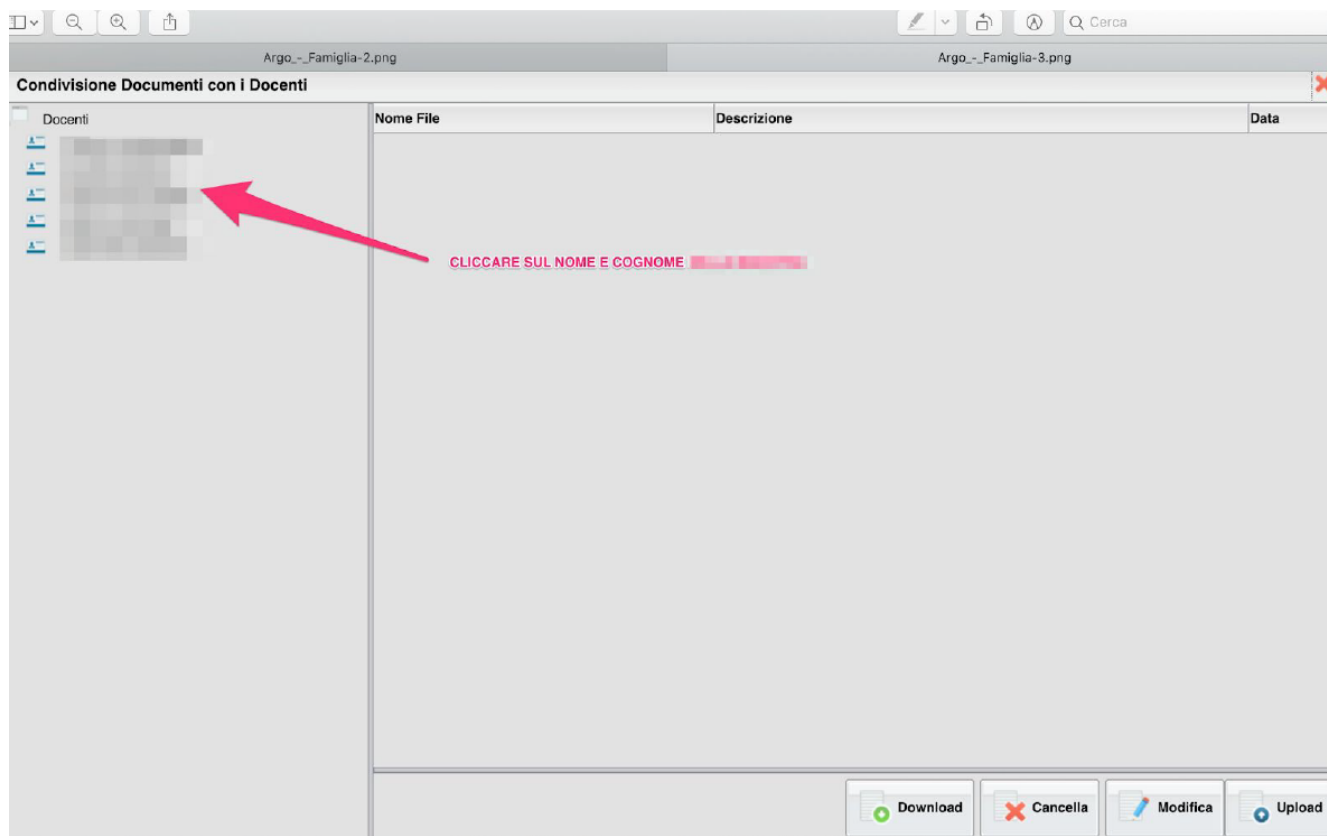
Cerca

Argo_-_Famiglia-2.png

Argo_-_Famiglia-3.png

Condivisione Documenti con i Docenti

Docenti

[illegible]
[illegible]
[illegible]
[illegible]
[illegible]

| Nome File | Descrizione | Data |
|---|---|---|

CLICCARE SUL NOME E COGNOME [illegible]

Download
Cancella
Modifica
Upload